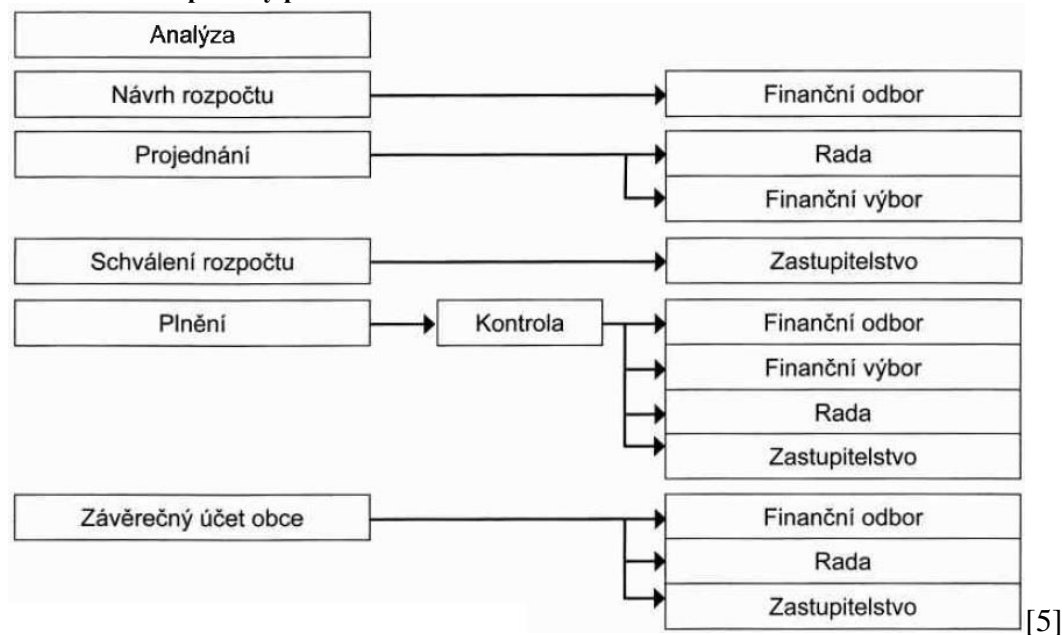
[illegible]

Analýza

Návrh rozpočtu

Finanční odbor

Projednání

Rada

Finanční výbor

Schválení rozpočtu

Zastupitelstvo

Plnění

Kontrola

Finanční odbor

Finanční výbor

Rada

Zastupitelstvo

Závěrečný účet obce

Finanční odbor

Rada

Zastupitelstvo

[5]